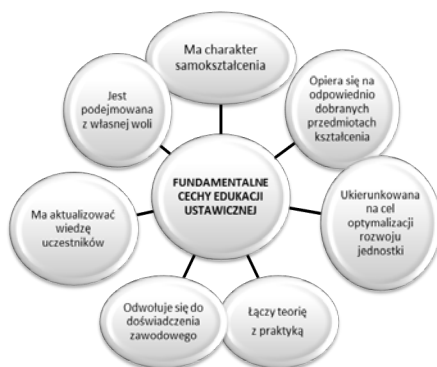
FUNDAMENTALNE CECHY EDUKACJI USTAWICZNEJ

Ma charakter samokształcenia

Opiera się na odpowiednio dobranych przedmiotach kształcenia

Ukierunkowana na cel optymalizacji rozwoju jednostki

Łączy teorię z praktyką

Odwołuje się do doświadczenia zawodowego

Ma aktualizować wiedzę uczestników

Jest podejmowana z własnej woli